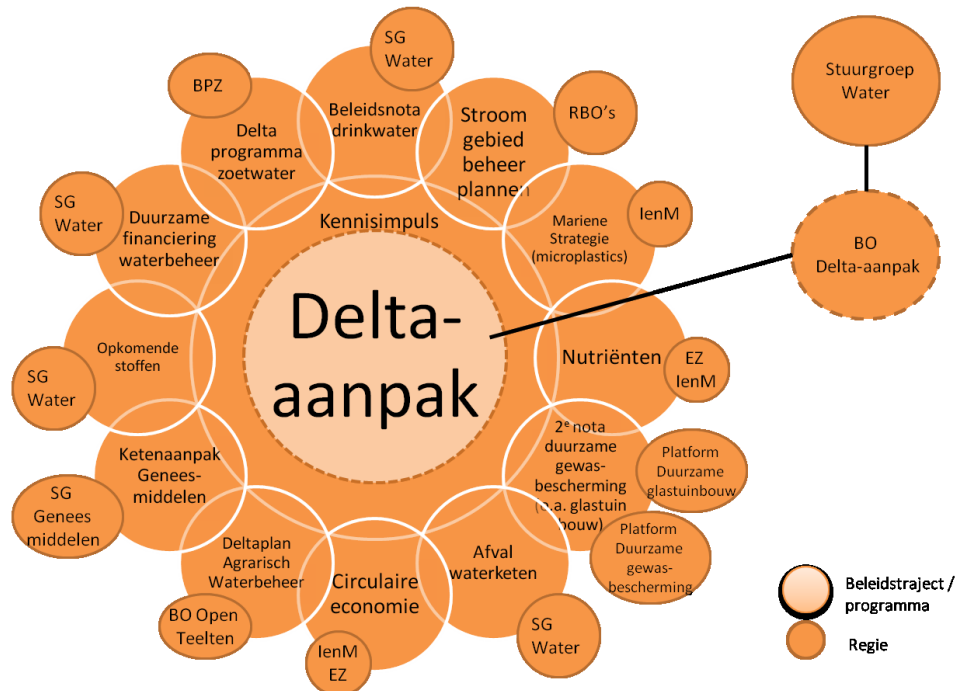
Delta-aanpak

Kennisimpuls

SG Water

Beleidsnota drinkwater

BPZ

Delta programma zoetwater

Stroom gebied beheer plannen

RBO's

Mariene Strategie (microplastics)

IenM

SG Water

Duurzame financiering waterbeheer

Opkomende stoffen

SG Water

Nutriënten

EZ IenM

$2^e$ nota duurzame gewasbescherming ([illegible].a. glastuinbouw)

Platform Duurzame glastuinbouw

Platform Duurzame gewasbescherming

Ketenaanpak Geneesmiddelen

SG Genees middelen

Deltaplan Agrarisch Waterbeheer

BO Open Teelten

Circulaire economie

IenM EZ

Afval waterketen

SG Water

Stuurgroep Water

BO Delta-aanpak

Beleidstraject / programma

Regie